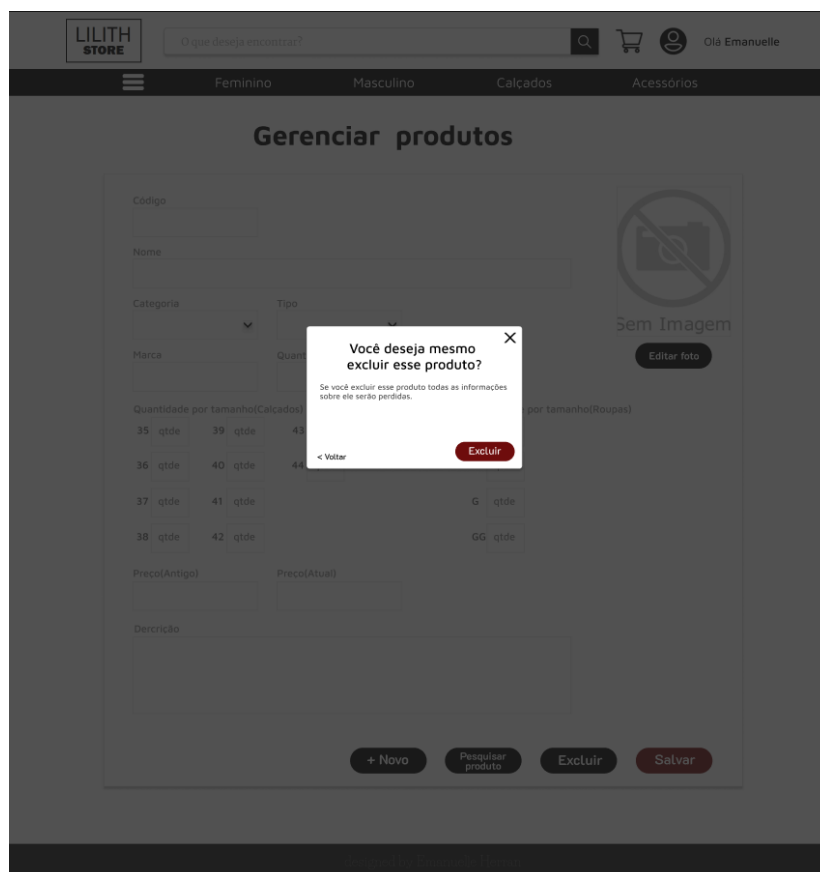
LILITH STORE

O que deseja encontrar?

Olá Emanuelle

Feminino Masculino Calçados Acessórios

Gerenciar produtos

Código

Nome

Categoria

Tipo

Marca

Quant

Sem Imagem

Editar foto

Quantidade por tamanho(Calçados)

por tamanho(Roupas)

35 qtde 39 qtde 43

36 qtde 40 qtde 44

37 qtde 41 qtde

G qtde

38 qtde 42 qtde

GG qtde

Preço(Antigo)

Preço(Atual)

Dercrição

+ Novo

Pesquisar produto

Excluir

Salvar

Você deseja mesmo excluir esse produto?

Se você excluir esse produto todas as informações sobre ele serão perdidas.

< Voltar

Excluir

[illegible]